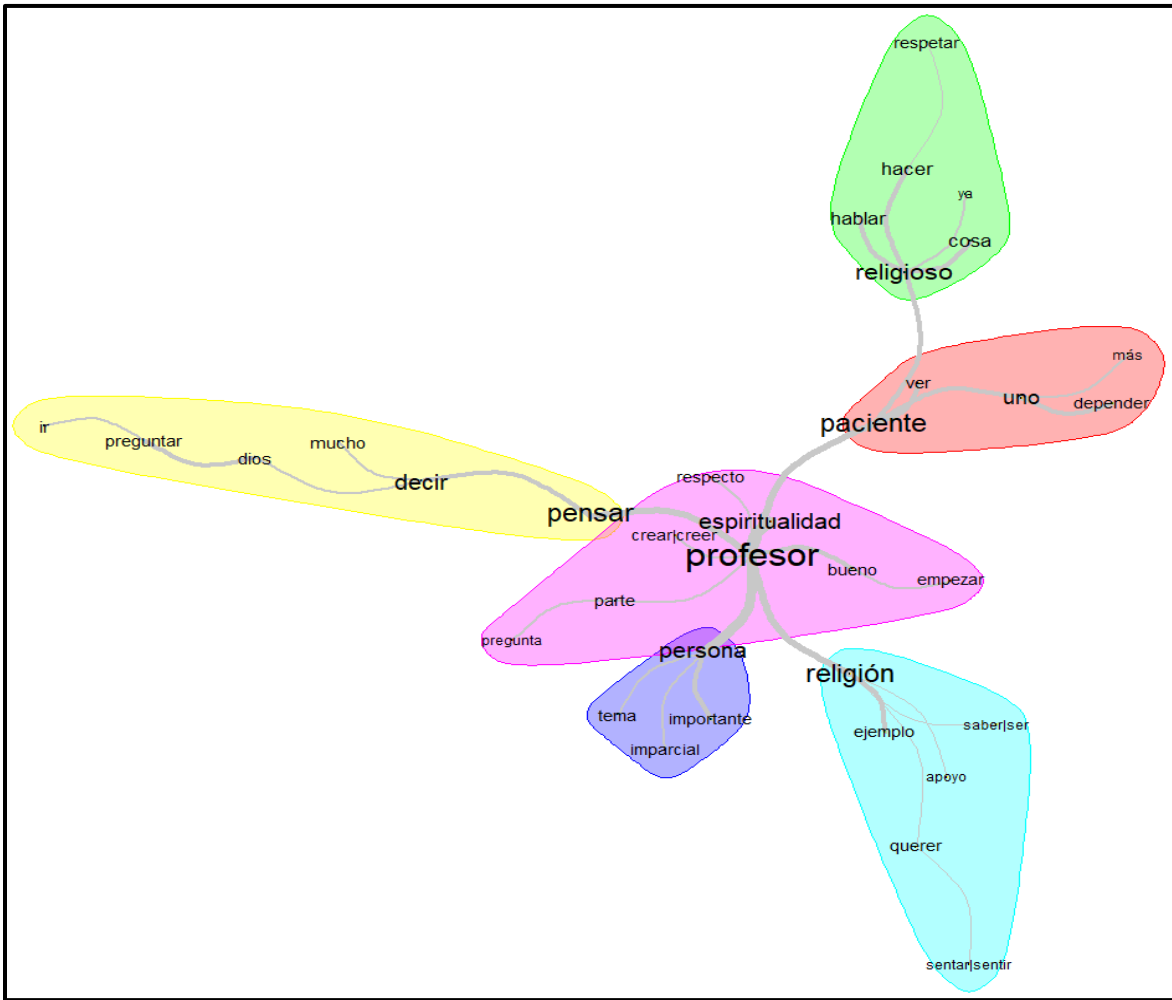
respetar
hacer
ya
hablar
cosa
religioso
más
ver
uno
depender
paciente
ir
preguntar
mucho
dios
decir
respecto
pensar
espiritualidad
crear|creer
profesor
bueno
empezar
parte
pregunta
persona
religión
tema
importante
saber|ser
ejemplo
imparcial
apoyo
querer
sentar|sentir